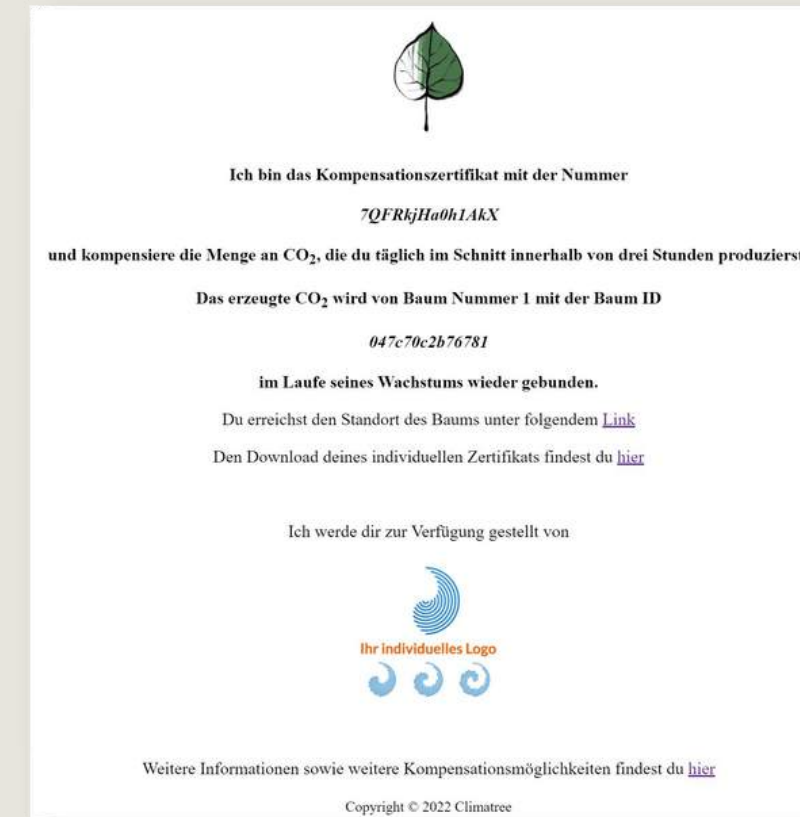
Ich bin das Kompensationszertifikat mit der Nummer

*7QFRkjHa0h1AkX*

und kompensiere die Menge an $CO_2$, die du täglich im Schnitt innerhalb von drei Stunden produzierst

Das erzeugte $CO_2$ wird von Baum Nummer 1 mit der Baum ID

*047c70c2b76781*

im Laufe seines Wachstums wieder gebunden.

Du erreichst den Standort des Baums unter folgendem Link

Den Download deines individuellen Zertifikats findest du hier

Ich werde dir zur Verfügung gestellt von

Ihr individuelles Logo

Weitere Informationen sowie weitere Kompensationsmöglichkeiten findest du hier

Copyright © 2022 Climatree